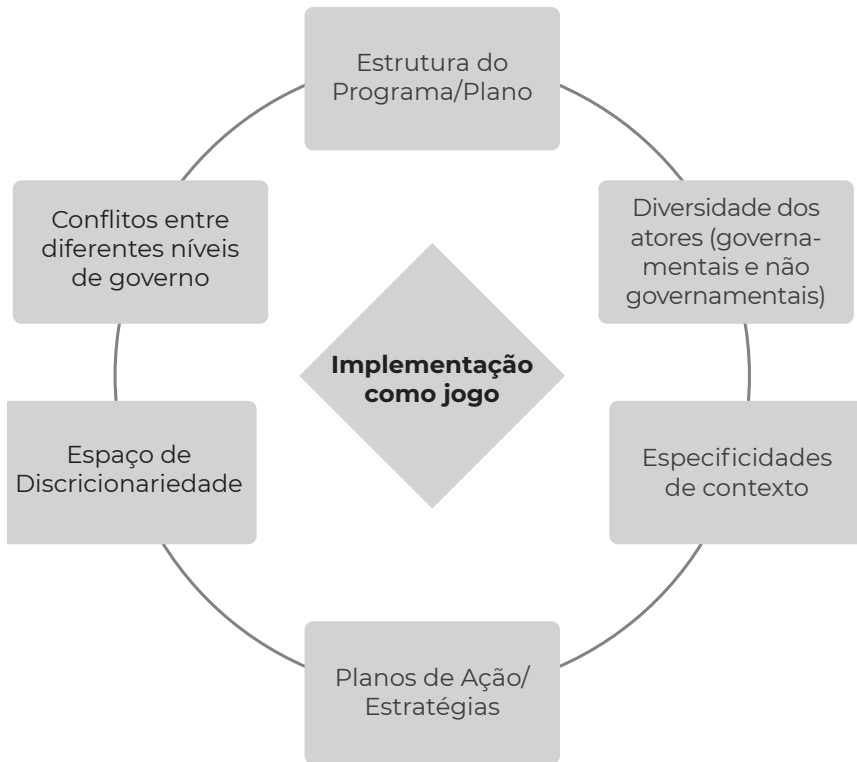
Estrutura do Programa/Plano

Diversidade dos atores (governamentais e não governamentais)

Especificidades de contexto

Planos de Ação/ Estratégias

Espaço de Discricionariedade

Conflitos entre diferentes níveis de governo

**Implementação como jogo**